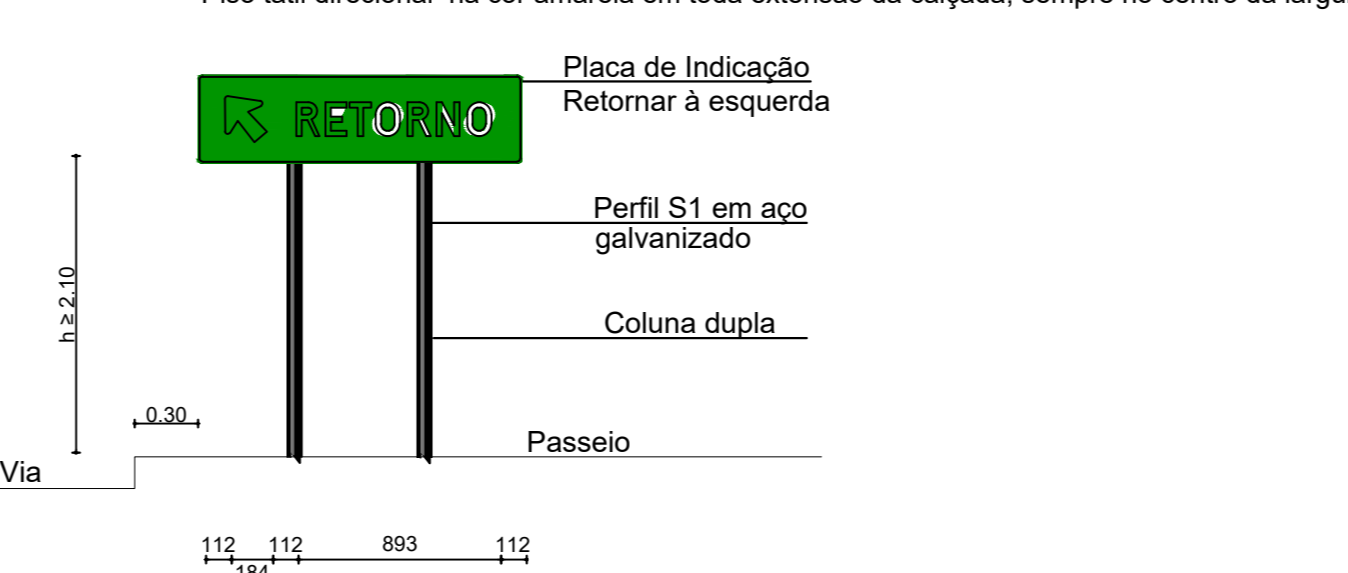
Piso tátil direcional na cor amarela em toda extensão da calçada, sempre no centro da largu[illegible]

RETORNO

Placa de Indicação
Retornar à esquerda

Perfil S1 em aço galvanizado

Coluna dupla

h ≥ 2.10

0.30

Passeio

Via

112 112 893 112
184